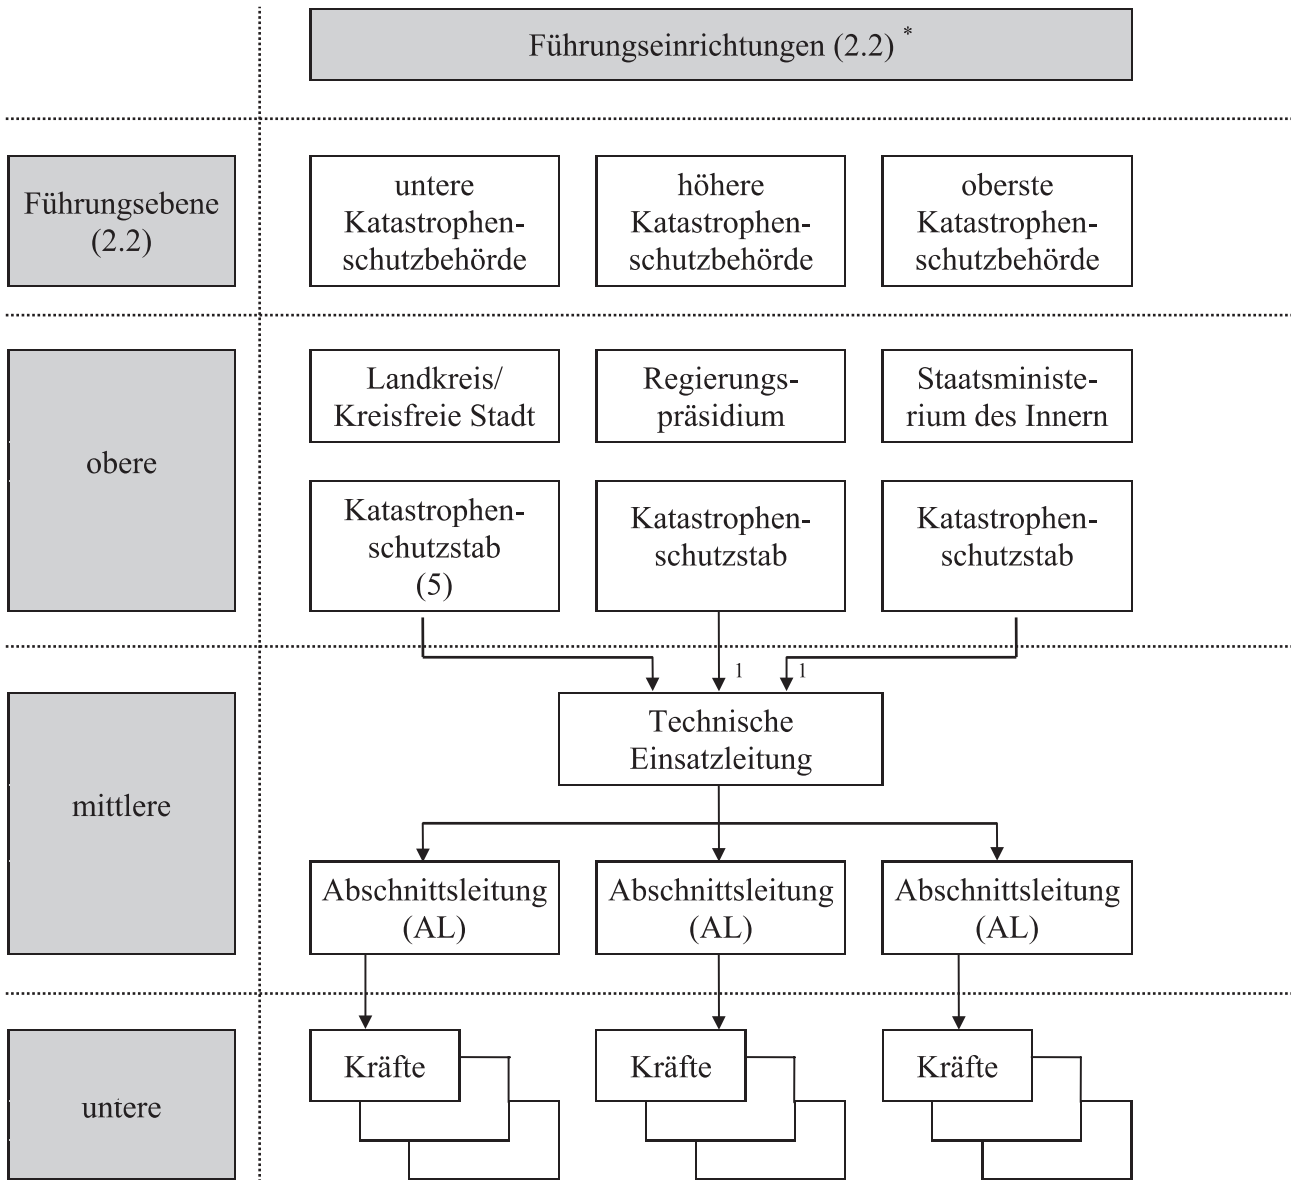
Führungseinrichtungen (2.2) *

Führungsebene (2.2)

untere Katastrophenschutzbehörde

höhere Katastrophenschutzbehörde

oberste Katastrophenschutzbehörde

obere

Landkreis/ Kreisfreie Stadt

Regierungspräsidium

Staatsministerium des Innern

Katastrophenschutzstab (5)

Katastrophenschutzstab

Katastrophenschutzstab

1

1

mittlere

Technische Einsatzleitung

Abschnittsleitung (AL)

Abschnittsleitung (AL)

Abschnittsleitung (AL)

untere

Kräfte

Kräfte

Kräfte